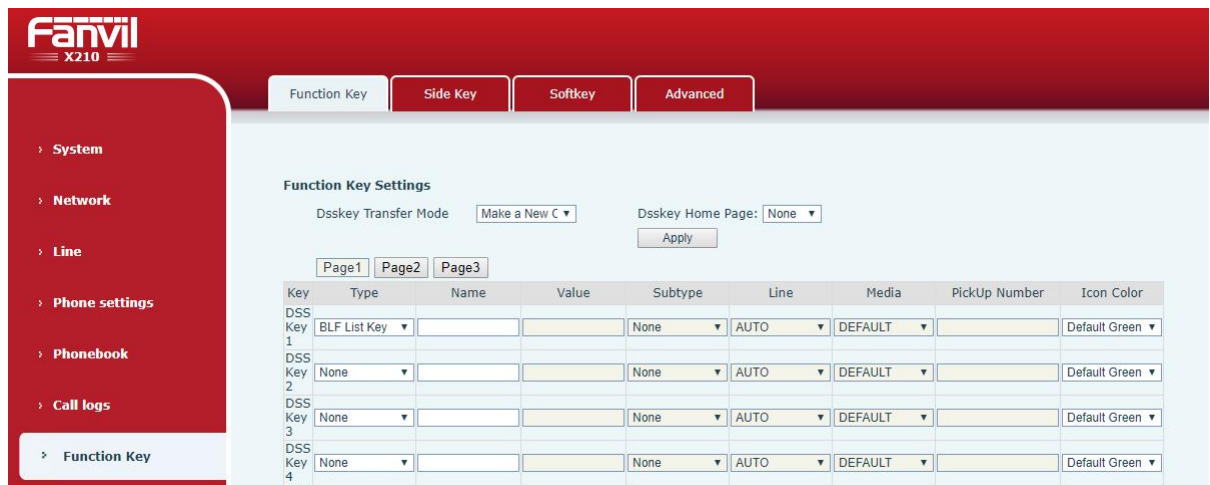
Fanvil
X210

Function Key | Side Key | Softkey | Advanced

› System
› Network
› Line
› Phone settings
› Phonebook
› Call logs
› Function Key

Function Key Settings

Dsskey Transfer Mode Make a New C ▾ Dsskey Home Page: None ▾

Apply

Page1 Page2 Page3

| Key | Type | Name | Value | Subtype | Line | Media | PickUp Number | Icon Color |
|---|---|---|---|---|---|---|---|---|
| DSS Key 1 | BLF List Key ▾ | | | None ▾ | AUTO ▾ | DEFAULT ▾ | | Default Green ▾ |
| DSS Key 2 | None ▾ | | | None ▾ | AUTO ▾ | DEFAULT ▾ | | Default Green ▾ |
| DSS Key 3 | None ▾ | | | None ▾ | AUTO ▾ | DEFAULT ▾ | | Default Green ▾ |
| DSS Key 4 | None ▾ | | | None ▾ | AUTO ▾ | DEFAULT ▾ | | Default Green ▾ |